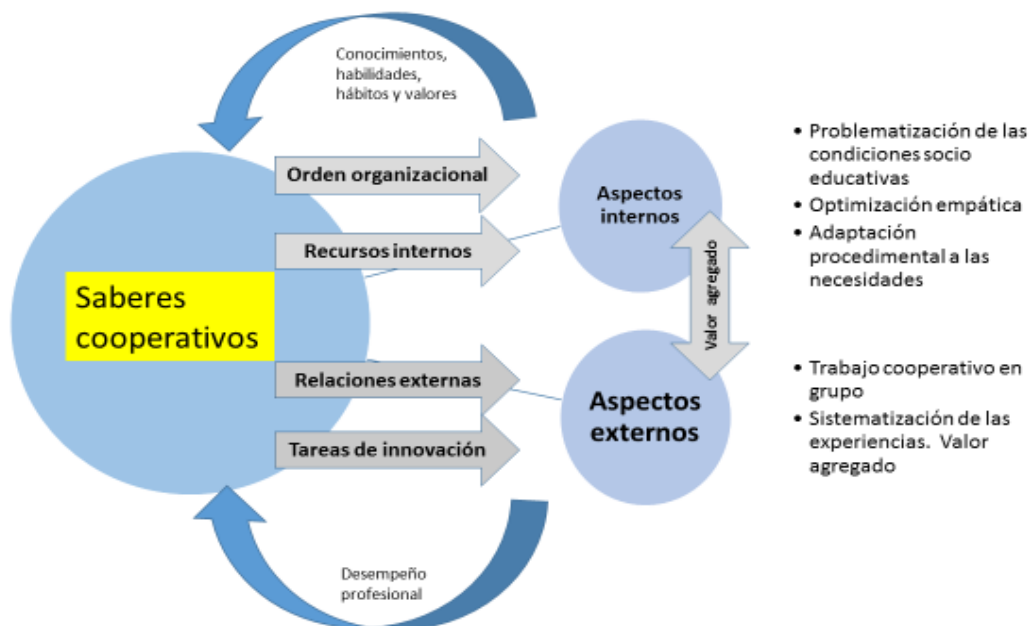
Conocimientos, habilidades, hábitos y valores

Saberes cooperativos

Orden organizacional

Recursos internos

Relaciones externas

Tareas de innovación

Aspectos internos

Valor agregado

Aspectos externos

- Problematización de las condiciones socio educativas
- Optimización empática
- Adaptación procedimental a las necesidades

- Trabajo cooperativo en grupo
- Sistematización de las experiencias. Valor agregado

Desempeño profesional